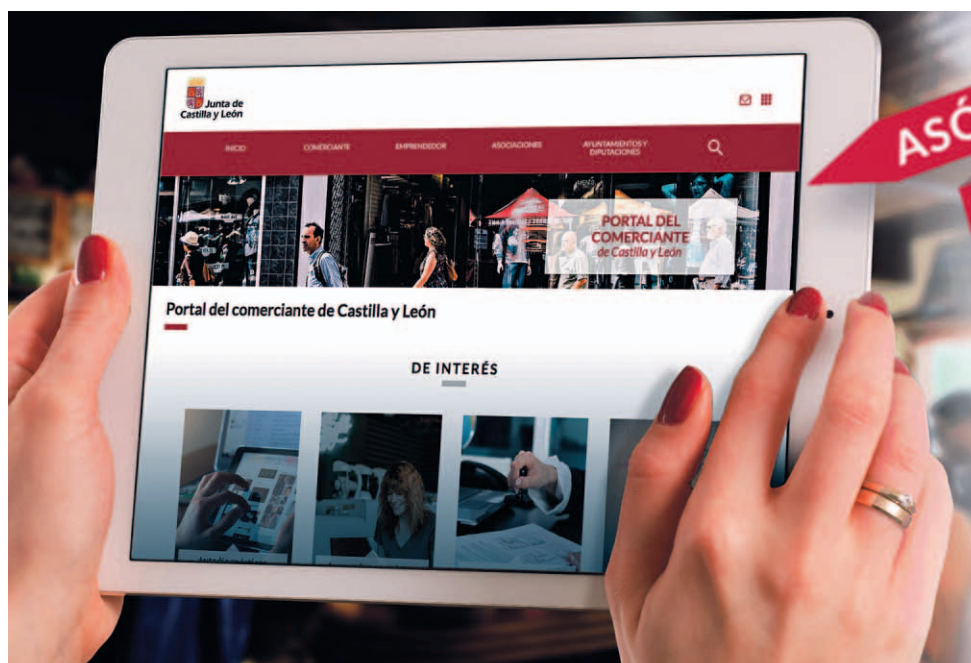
Junta de Castilla y León

INICIO COMERCIANTE EMPRENDEDOR ASOCIACIONES AYUNTAMIENTOS Y DIPUTACIONES

PORTAL DEL COMERCIANTE de Castilla y León

Portal del comerciante de Castilla y León

DE INTERÉS

ASÓ